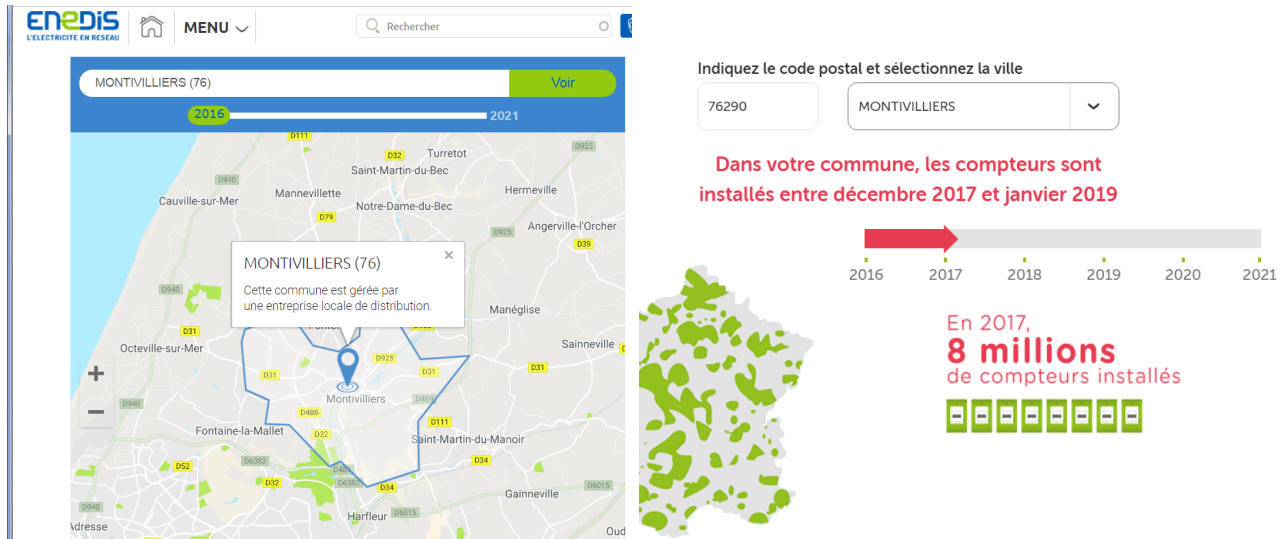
ENEDIS
L'ELECTRICITE EN RESEAU

MENU

Rechercher

MONTIVILLIERS (76)

Voir

2016

2021

D111
D32
Turretot
D925
Saint-Martin-du-Bec
D940
Mannevillette
Hermeville
Cauville-sur-Mer
Notre-Dame-du-Bec
D79
D925
Angerville-l'Orcher
D39

MONTIVILLIERS (76)

Cette commune est gérée par une entreprise locale de distribution.

D940
Manéglise
D31
Octeville-sur-Mer
D925
Sainneville
D31
D31
D31
+
−
D940
Montivilliers
D488
D111
D32
Fontaine-la-Mallet
Saint-Martin-du-Manoir
D6382
D489
D52
D34
D6382
D32
D34
D6015
Gainneville
D940
Harfleur
D6015
Adresse
Oud

Indiquez le code postal et sélectionnez la ville

76290

MONTIVILLIERS

Dans votre commune, les compteurs sont installés entre décembre 2017 et janvier 2019

2016
2017
2018
2019
2020
2021

En 2017,
8 millions
de compteurs installés